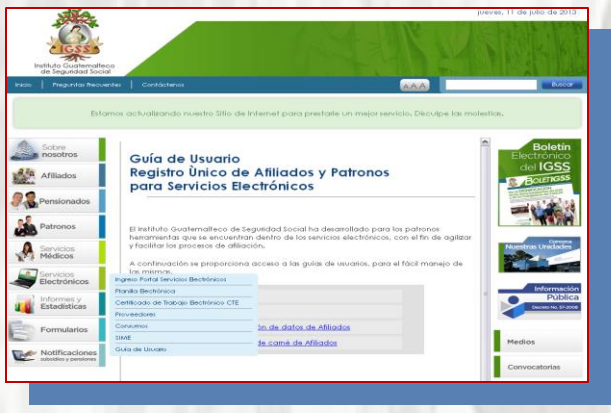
jueves, 11 de julio de 2013

IGSS
Instituto Guatemalteco de Seguridad Social

Inicio | Preguntas Frecuentes | Contáctenos

AAA

Buscar

Estamos actualizando nuestro Sitio de Internet para prestarle un mejor servicio. Disculpe las molestias.

Sobre nosotros
Afiliados
Pensionados
Patronos
Servicios Médicos
Servicios Electrónicos
Informes y Estadísticas
Formularios
Notificaciones subsidios y pensiones

Guía de Usuario
Registro Ùnico de Afiliados y Patronos para Servicios Electrónicos

El Instituto Guatemalteco de Seguridad Social ha desarrollado para los patronos herramientas que se encuentran dentro de los servicios electrónicos, con el fin de agilizar y facilitar los procesos de afiliación.

A continuación se proporciona acceso a las guías de usuarios, para el fácil manejo de las mismas.

Ingreso Portal Servicios Electrónicos
Planilla Electrónica
Certificado de Trabajo Electrónico CTE
Proveedores
Consultas
SIIME
Guía de Usuario

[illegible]ón de datos de Afiliados
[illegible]de carné de Afiliados

Boletín Electrónico del IGSS
BOLETIGSS

Conozca Nuestras Unidades

Información Pública
Decreto No. 57-2008

Medios

Convocatorias